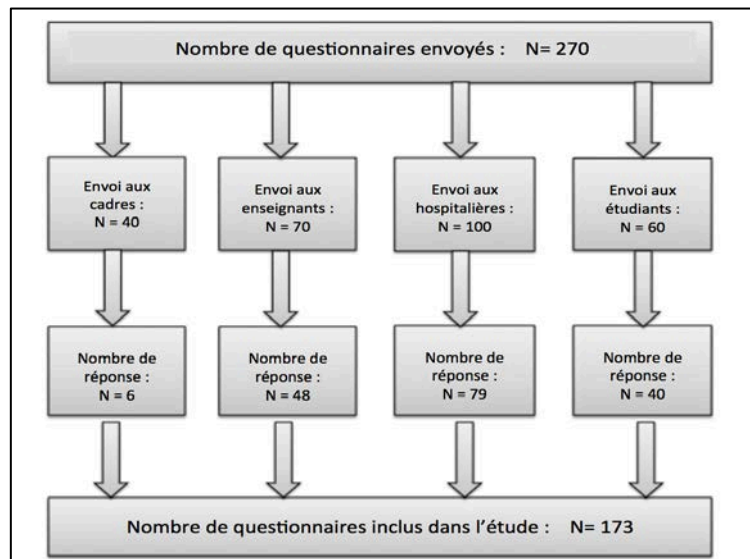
Nombre de questionnaires envoyés : N= 270

Envoi aux cadres : N = 40

Envoi aux enseignants : N = 70

Envoi aux hospitalières : N = 100

Envoi aux étudiants : N = 60

Nombre de réponse : N = 6

Nombre de réponse : N = 48

Nombre de réponse : N = 79

Nombre de réponse : N = 40

Nombre de questionnaires inclus dans l'étude : N= 173